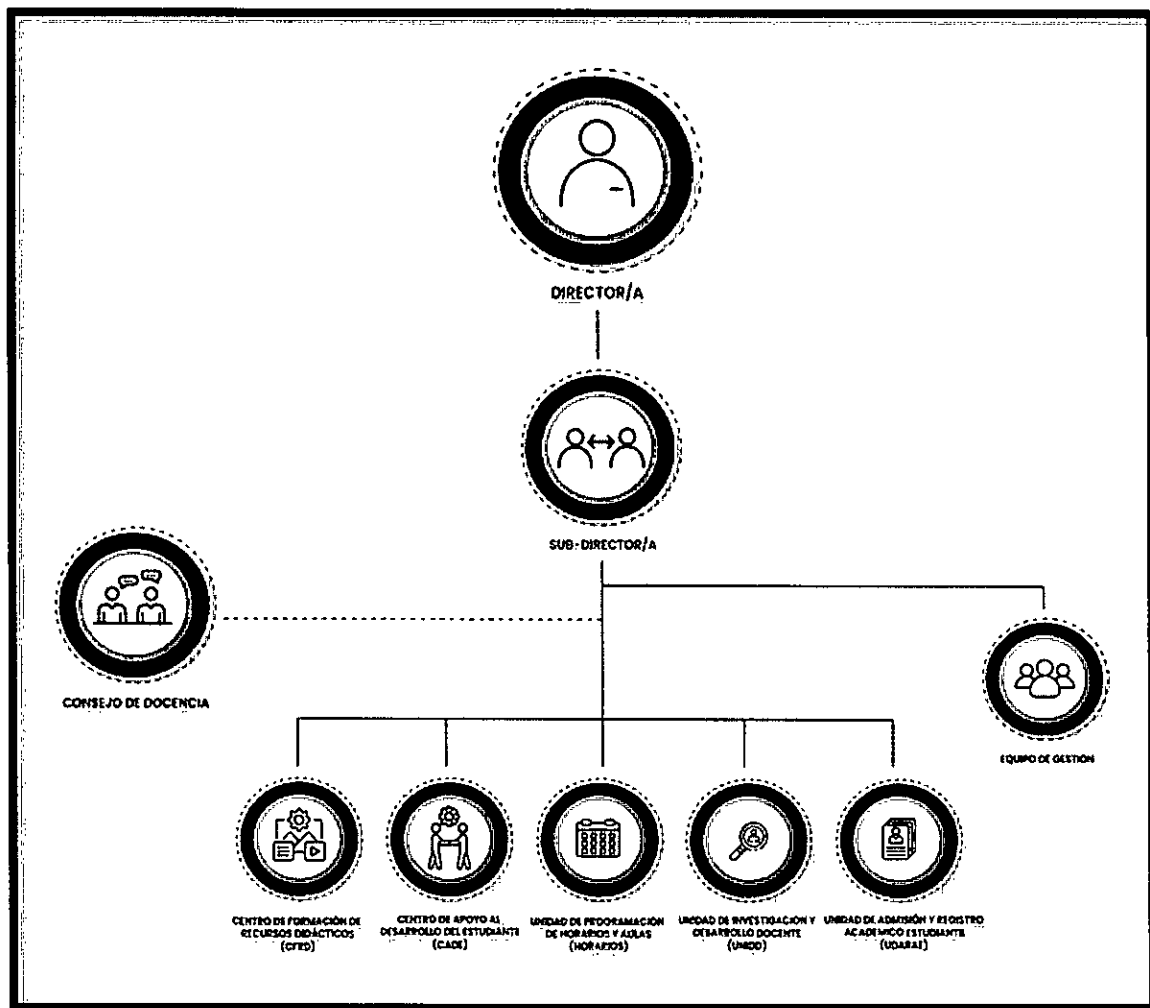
DIRECTOR/A

SUB-DIRECTOR/A

CONSEJO DE DOCENCIA

EQUIPO DE GESTION

CENTRO DE FORMACIÓN DE RECURSOS DIDÁCTICOS (CFRD)

CENTRO DE APOYO AL DESARROLLO DEL ESTUDIANTE (CADE)

UNIDAD DE PROGRAMACIÓN DE HORARIOS Y AULAS (HORARIOS)

UNIDAD DE INVESTIGACIÓN Y DESARROLLO DOCENTE (UNIDD)

UNIDAD DE ADMISIÓN Y REGISTRO ACADEMICO ESTUDIANTE (UDARAE)